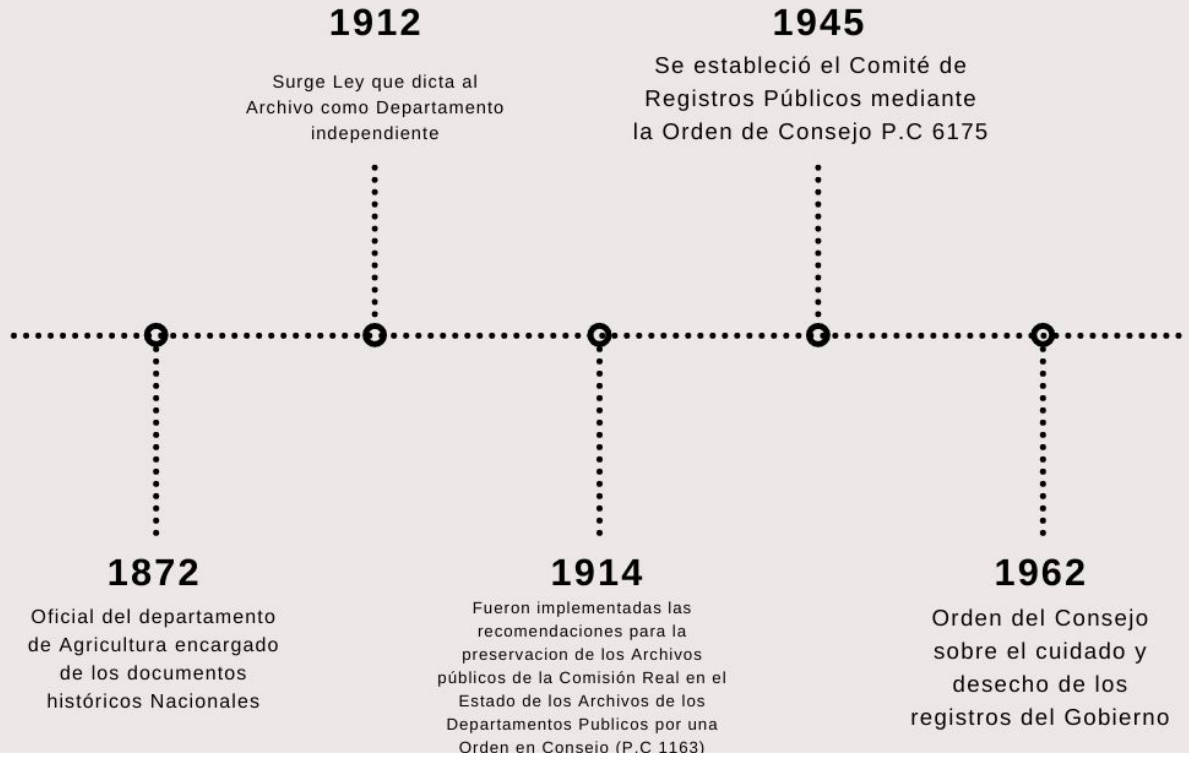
1912

Surge Ley que dicta al Archivo como Departamento independiente

1945

Se estableció el Comité de Registros Públicos mediante la Orden de Consejo P.C 6175

1872

Oficial del departamento de Agricultura encargado de los documentos históricos Nacionales

1914

Fueron implementadas las recomendaciones para la preservacion de los Archivos públicos de la Comisión Real en el Estado de los Archivos de los Departamentos Publicos por una Orden en Consejo (P.C 1163)

1962

Orden del Consejo sobre el cuidado y desecho de los registros del Gobierno